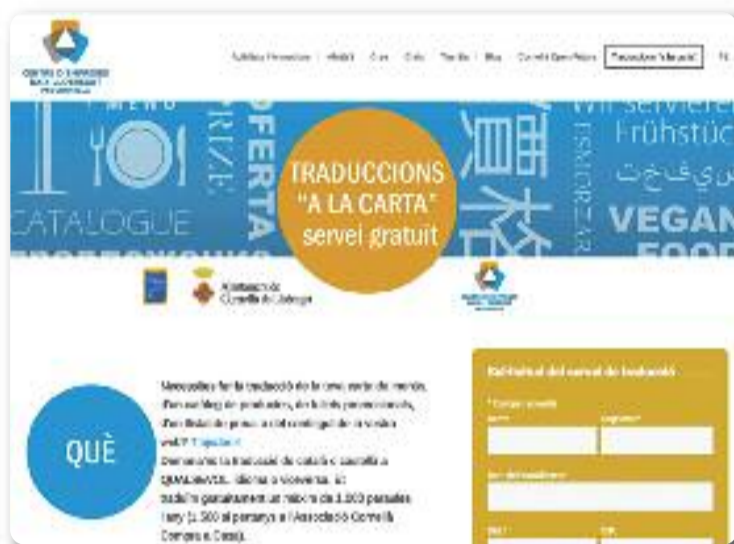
MENU

CATALOGUE

OFERTA

PRIX

TRADUCCIONS "A LA CARTA" servei gratuit

Wir servieren Frühstück

VEGAN FOOD

Ajuntament de Cornellà de Llobregat

QUÈ

Necessites fer la traducció de la carta, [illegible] de menús, d'un catàleg de productes, de fullets promocionals, d'un llistat de preus o el contingut de la teva web? T'ajudem!

Demaneu-nos la traducció de català o castellà a QUALSEVOL idioma o viceversa. Et traduïm gratuïtament un màxim de 3.000 paraules l'any (1.500 al primer any a l'Associació Cornellà Comerç o Casa).

Sol·licitud del servei de traducció

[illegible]

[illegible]

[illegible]

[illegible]

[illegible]